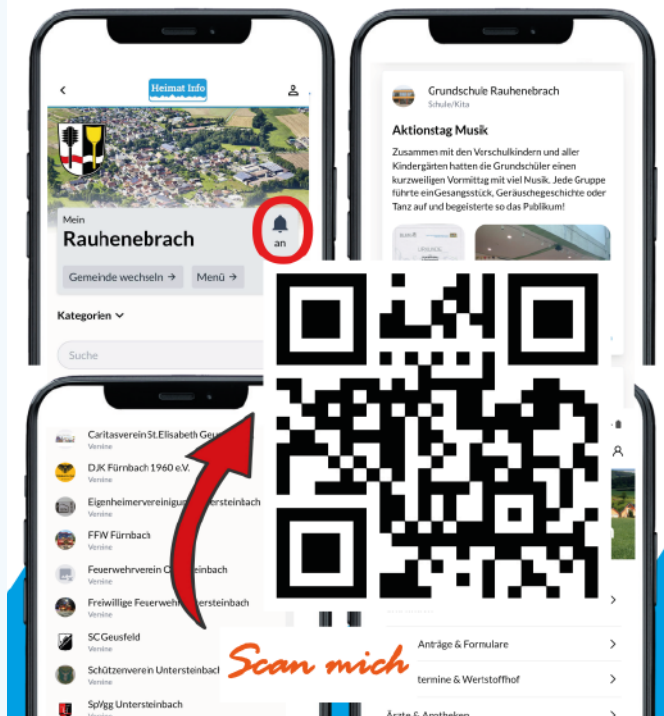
Heimat Info

Mein
Rauhenebrach

an

Gemeinde wechseln →
Menü →

Kategorien

Suche

Grundschule Rauhenebrach
Schule/Kita

Aktionstag Musik

Zusammen mit den Verschulkindern und aller Kindergärten hatten die Grundschüler einen kurzweiligen Vormittag mit viel Musik. Jede Gruppe führte einGesangsstück, Geräuschegeschichte oder Tanz auf und begeisterte so das Publikum!

Caritasverein St.Elisabeth Geu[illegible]
Vereine
DJK Fürnbach 1960 e.V.
Vereine
Eigenheimervereinigung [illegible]tersteinbach
Vereine
FFW Fürnbach
Vereine
Feuerwehrverein O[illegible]einbach
Vereine
Freiwillige Feuerwehr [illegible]ersteinbach
Vereine
SC Geusfeld
Vereine
Schützenverein Untersteinbach
Vereine
SpVgg Untersteinbach
Vereine

Anträge & Formulare
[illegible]termine & Wertstoffhof
Ärzte & Apotheken

Scan mich